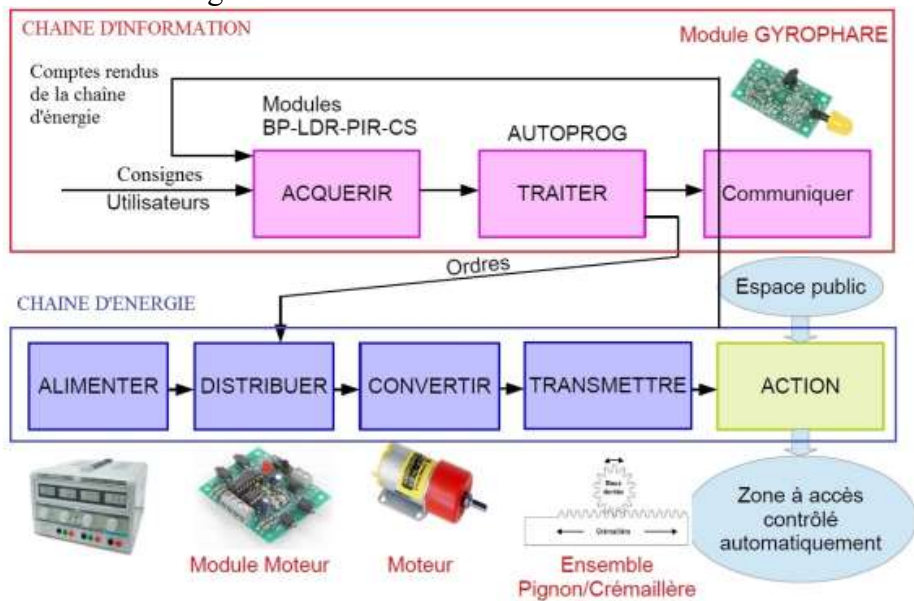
CHAINE D'INFORMATION

Module GYROPHARE

Comptes rendus de la chaîne d'énergie

Modules BP-LDR-PIR-CS

AUTOPROG

Consignes Utilisateurs

ACQUERIR

TRAITER

Communiquer

Ordres

Espace public

CHAINE D'ENERGIE

ALIMENTER

DISTRIBUER

CONVERTIR

TRANSMETTRE

ACTION

Zone à accès contrôlé automatiquement

Module Moteur

Moteur

Roue dentée

Crémaillère

Ensemble Pignon/Crémaillère